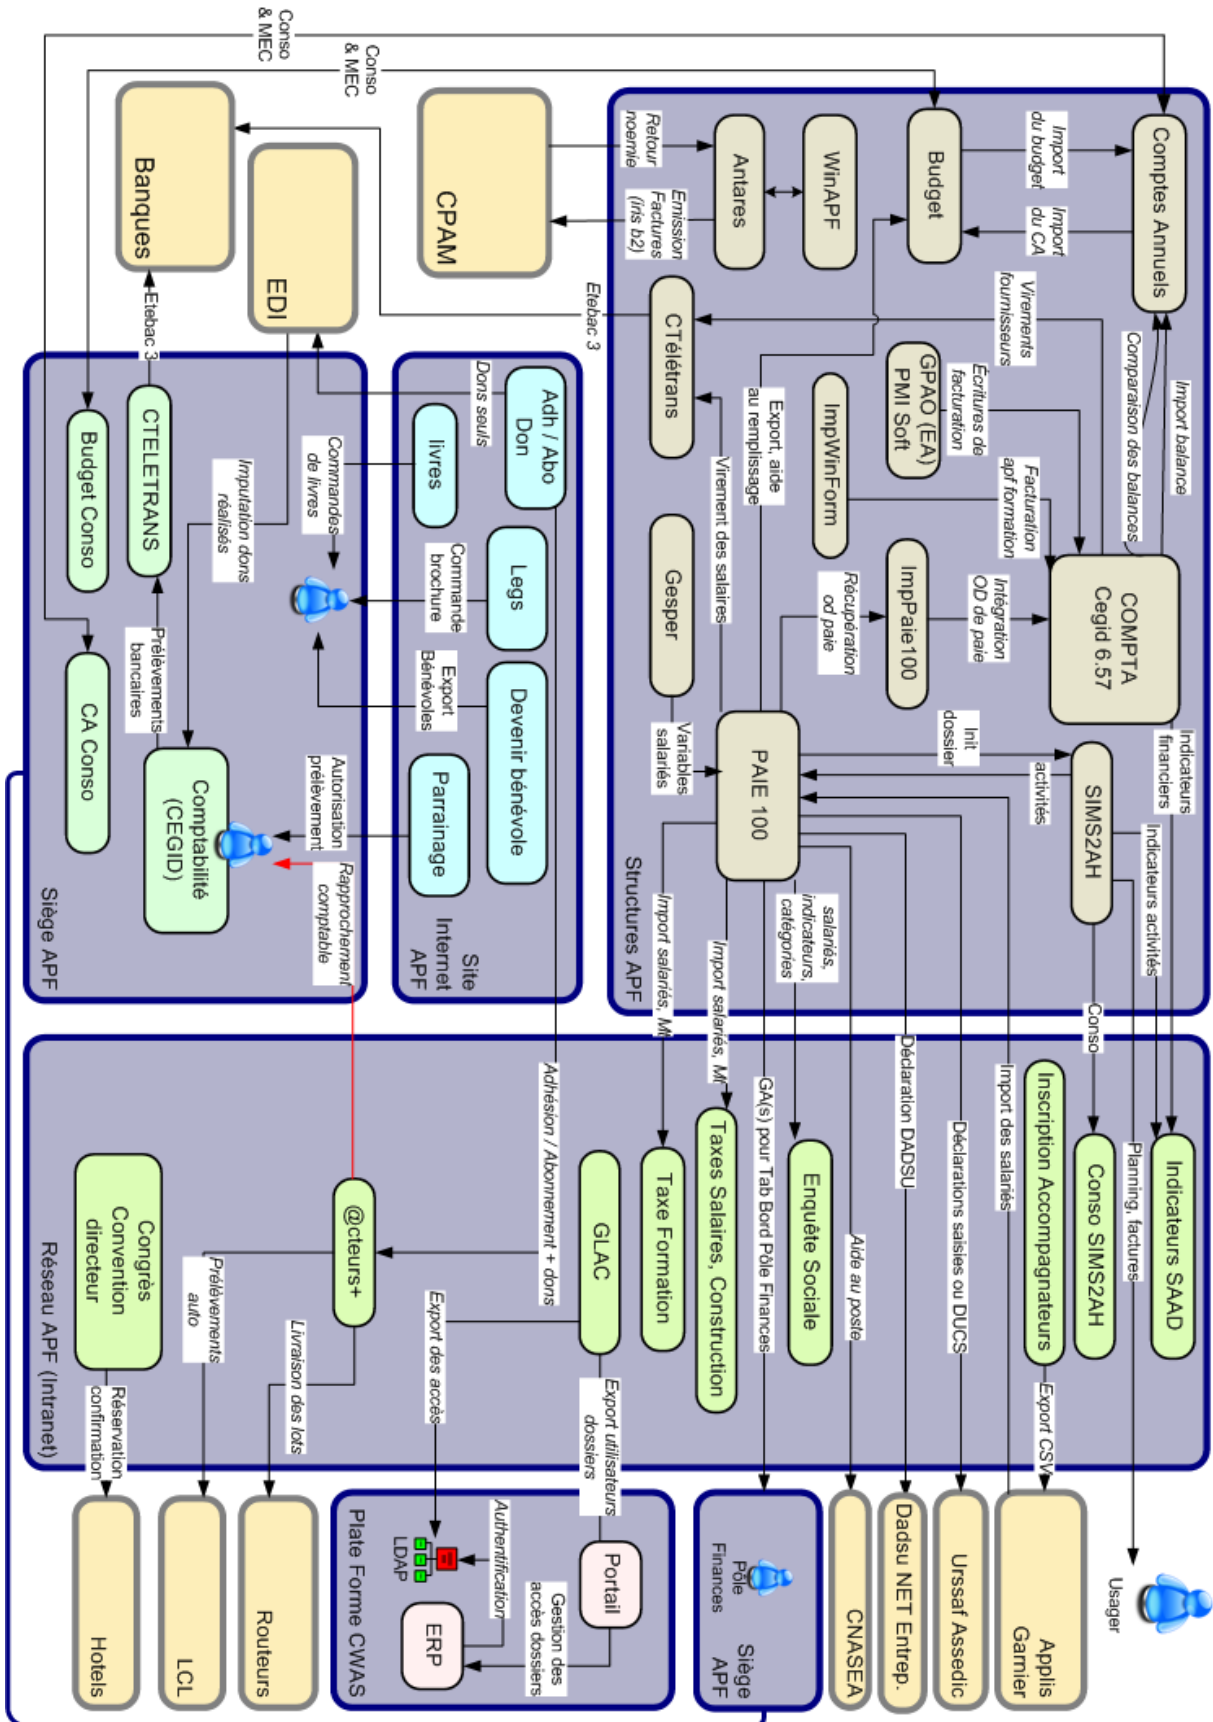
Conso & MEC
Conso & MEC
Banques
EDI
CPAM
Retour noemie
Emission Factures (iris b2)
Antares
WinAPF
Budget
Import du budget
Import du CA
Comptes Annuels
Etebac 3
Etebac 3
CTélétrans
Virements fournisseurs
Comparaison des balances
Import balance
GPAO (EA) PMI Soft
Ecritures de facturation
Facturation apf formation
ImpWinForm
Export, aide au remplissage
Virement des salaires
COMPTA Cegid 6.57
Intégration OD de paie
ImpPaie100
Récupération od paie
Gesper
Variables salariés
PAIE 100
Init dossier
activités
SIMS2AH
Indicateurs financiers
Indicateurs activités
Structures APF
salariés, indicateurs, catégories
Import salariés, MI
Import salariés, MI
Adh / Abo Don
Dons seuls
livres
Commandes de livres
Legs
Commande brochure
Devenir bénévole
Export Bénévoles
Parrainage
Autorisation prélèvement
Rapprochement comptable
Site Internet APF
CTELETRANS
Budget Conso
Imputation dons réalisés
Prélèvements bancaires
CA Conso
Comptabilité (CEGID)
Siège APF
Conso
Adhésion / Abonnement + dons
GLAC
Taxe Formation
Taxes Salaires, Construction
GA(s) pour Tab Bord Pôle Finances
Enquête Sociale
Aide au poste
Déclaration DADSU
Déclarations saisies ou DUCS
Import des salariés
Inscription Accompagnateurs
Conso SIMS2AH
Planning, factures
Indicateurs SAAD
Export CSV
@cteurs+
Prélèvements auto
Livraison des lots
Export des accès
Export utilisateurs dossiers
Congrès Convention directeur
Réservation confirmation
Réseau APF (Intranet)
Hotels
LCL
Routeurs
Plate Forme CWAS
LDAP
Authentification
Portail
Gestion des accès dossiers
ERP
Pôle Finances
Siège APF
CNASEA
Dadsu NET Entrep.
Urssaf Assedic
Applis Garnier
Usager